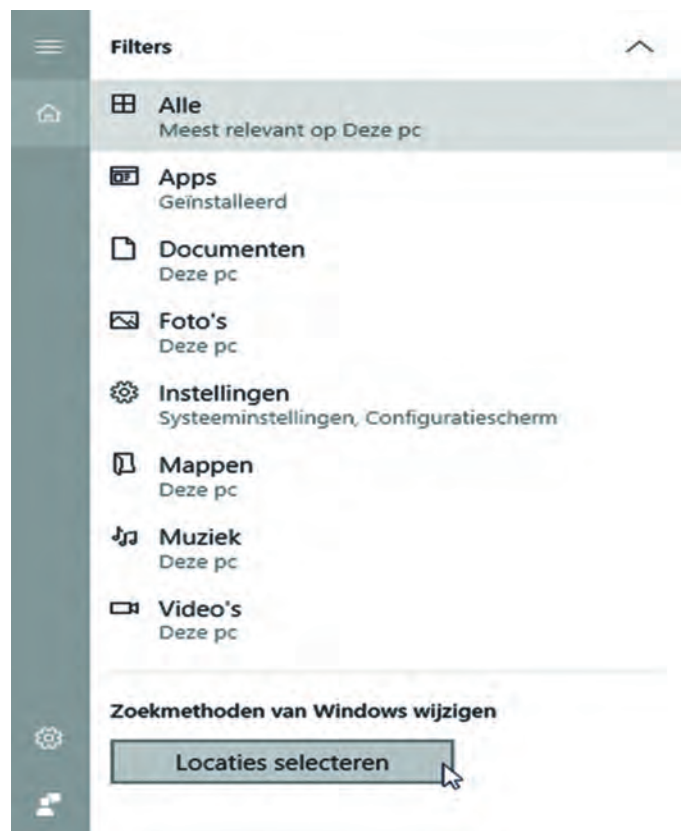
Filters

Alle
Meest relevant op Deze pc

Apps
Geïnstalleerd

Documenten
Deze pc

Foto's
Deze pc

Instellingen
Systeeminstellingen, Configuratiescherm

Mappen
Deze pc

Muziek
Deze pc

Video's
Deze pc

Zoekmethoden van Windows wijzigen

Locaties selecteren